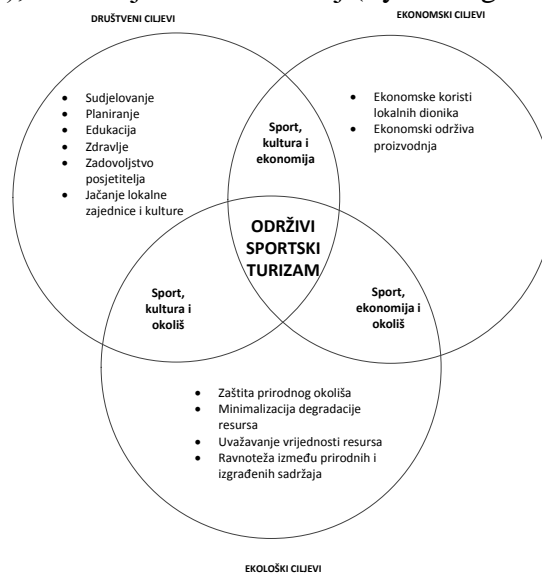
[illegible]

DRUŠTVENI CILJEVI

EKONOMSKI CILJEVI

- Sudjelovanje
- Planiranje
- Edukacija
- Zdravlje
- Zadovoljstvo posjetitelja
- Jačanje lokalne zajednice i kulture

- Ekonomske koristi lokalnih dionika
- Ekonomski održiva proizvodnja

Sport, kultura i ekonomija

ODRŽIVI SPORTSKI TURIZAM

Sport, kultura i okoliš

Sport, ekonomija i okoliš

- Zaštita prirodnog okoliša
- Minimalizacija degradacije resursa
- Uvažavanje vrijednosti resursa
- Ravnoteža između prirodnih i izgrađenih sadržaja

EKOLOŠKI CILJEVI